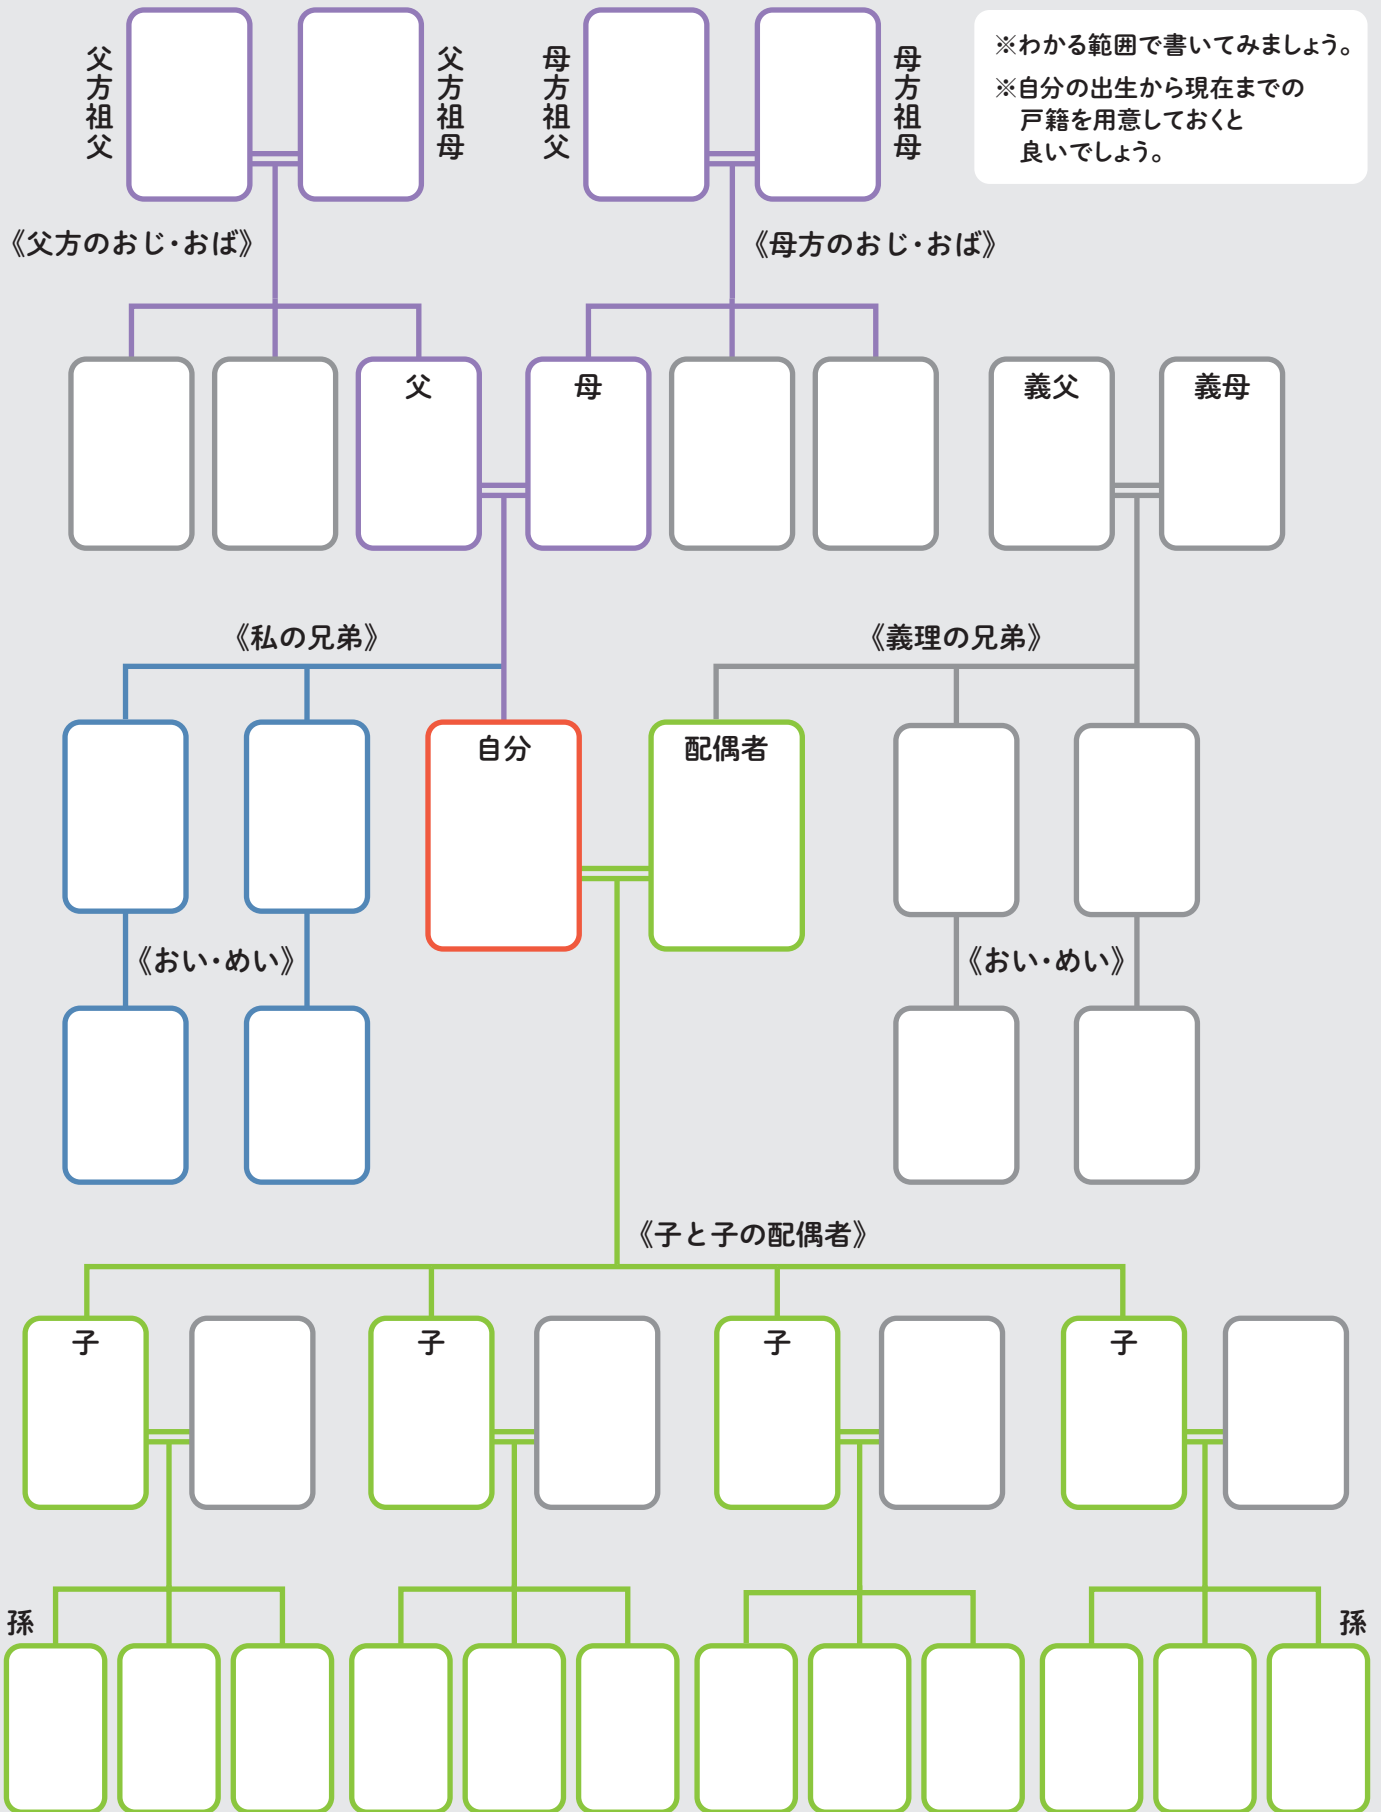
父方祖父

父方祖母

母方祖父

母方祖母

※わかる範囲で書いてみましょう。
※自分の出生から現在までの戸籍を用意しておくと良いでしょう。

《父方のおじ・おば》

《母方のおじ・おば》

父

母

義父

義母

《私の兄弟》

《義理の兄弟》

自分

配偶者

《おい・めい》

《おい・めい》

《子と子の配偶者》

子

子

子

子

孫

孫